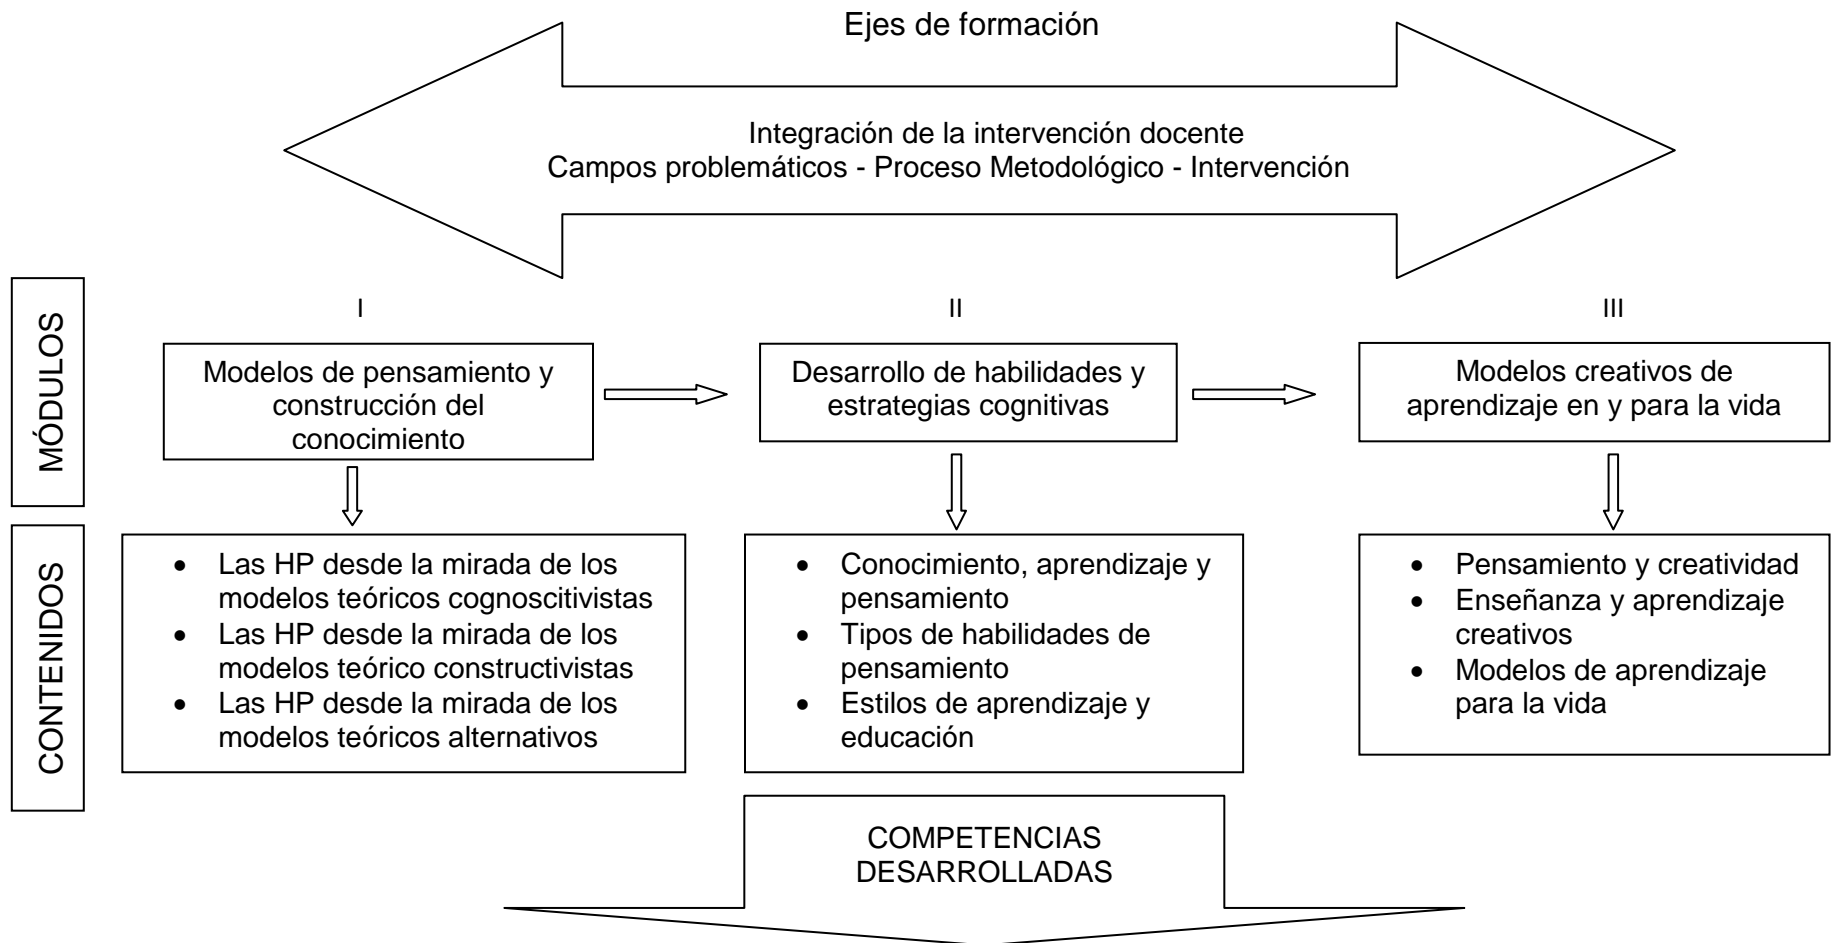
Ejes de formación

Integración de la intervención docente
Campos problemáticos - Proceso Metodológico - Intervención

MÓDULOS

I

Modelos de pensamiento y construcción del conocimiento

II

Desarrollo de habilidades y estrategias cognitivas

III

Modelos creativos de aprendizaje en y para la vida

CONTENIDOS

- Las HP desde la mirada de los modelos teóricos cognoscitivistas
- Las HP desde la mirada de los modelos teórico constructivistas
- Las HP desde la mirada de los modelos teóricos alternativos

- Conocimiento, aprendizaje y pensamiento
- Tipos de habilidades de pensamiento
- Estilos de aprendizaje y educación

- Pensamiento y creatividad
- Enseñanza y aprendizaje creativos
- Modelos de aprendizaje para la vida

COMPETENCIAS DESARROLLADAS